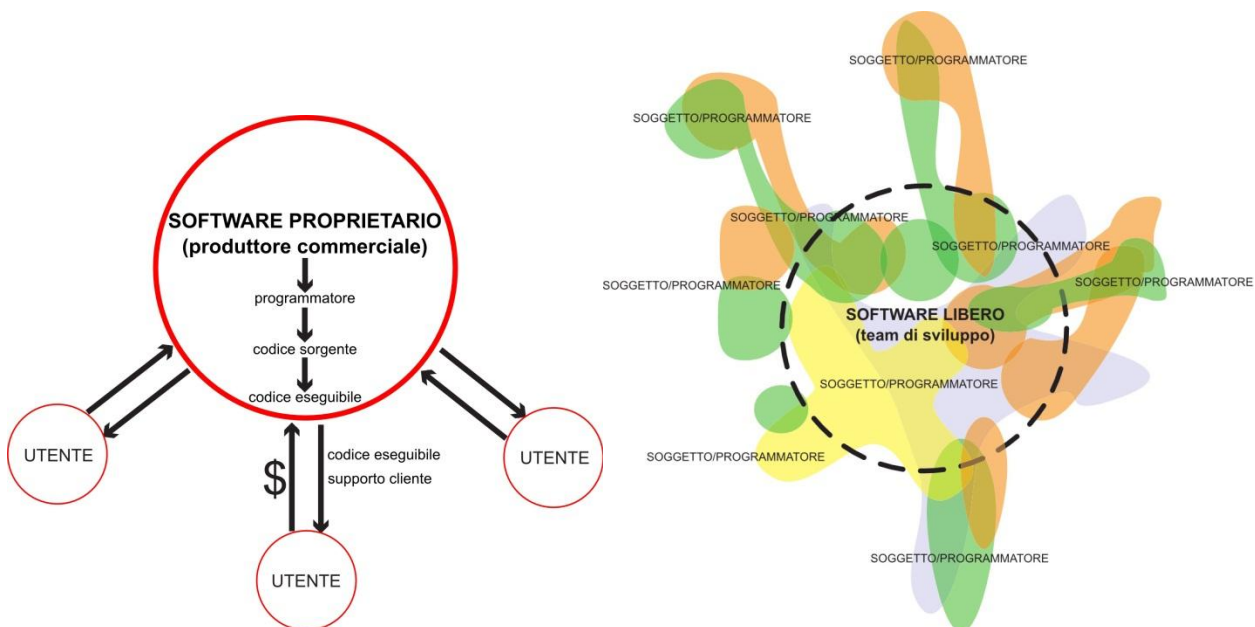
SOFTWARE PROPRIETARIO
(produttore commerciale)

programmatore

codice sorgente

codice eseguibile

UTENTE

$

codice eseguibile
supporto cliente

UTENTE

UTENTE

SOGGETTO/PROGRAMMATORE

SOGGETTO/PROGRAMMATORE

SOGGETTO/PROGRAMMATORE

SOGGETTO/PROGRAMMATORE

SOGGETTO/PROGRAMMATORE

SOGGETTO/PROGRAMMATORE

SOFTWARE LIBERO
(team di sviluppo)

SOGGETTO/PROGRAMMATORE

SOGGETTO/PROGRAMMATORE

SOGGETTO/PROGRAMMATORE